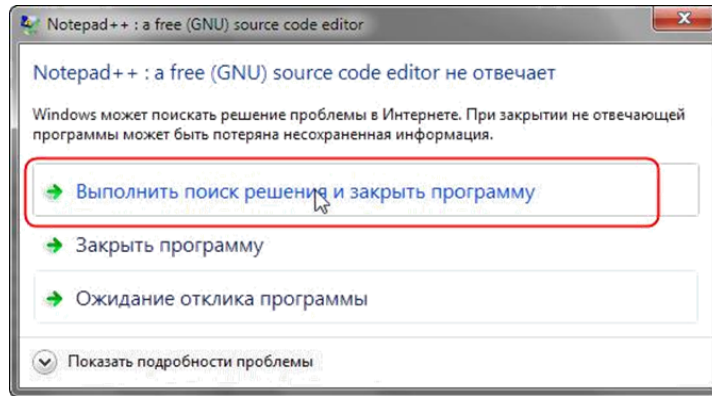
Notepad++ : a free (GNU) source code editor

Notepad++ : a free (GNU) source code editor не отвечает

Windows может поискать решение проблемы в Интернете. При закрытии не отвечающей программы может быть потеряна несохраненная информация.

Выполнить поиск решения и закрыть программу

Закрыть программу

Ожидание отклика программы

Показать подробности проблемы